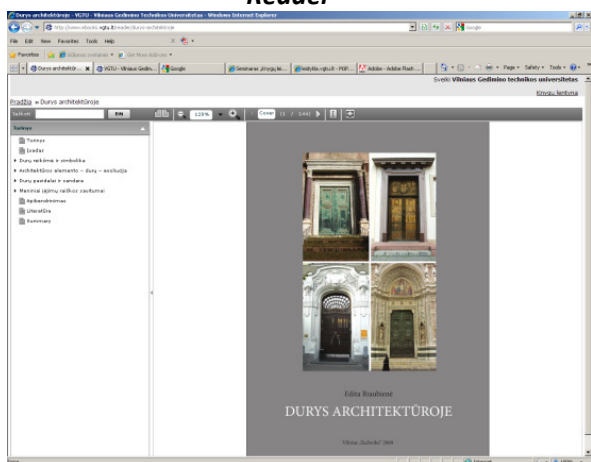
Reader

Durys architektūroje - VGTU - Vilniaus Gedimino Technikos Universitetas - Windows Internet Explorer

http://www.ebooks.vgtu.lt/reader/durys-architekturoje

File Edit View Favorites Tools Help

Favorites

Durys architektūr... | VGTU - Vilniaus Gedim... | Google | Seminaras „Knygų le... | leidykla.vgtu.lt - PDF... | Adobe - Adobe Flash ...

Page ▾ Safety ▾ Tools ▾

Sveiki Vilniaus Gedimino technikos universitetas

Knygų lentyna

Pradžia » Durys architektūroje

Ieškoti

120%

Cover / 144

Turinys

Turinys

Įvadas

Durų reikšmė ir simbolika

Architektūros elemento – durų – evoliucija

Durų puošybai ir sandara

Meniniai įėjimo raiškos sprendimai

Apibendrinimas

Literatūra

Summary

Edita Riaubienė

DURYS ARCHITEKTŪROJE

Vilnius „Technika“ 2009